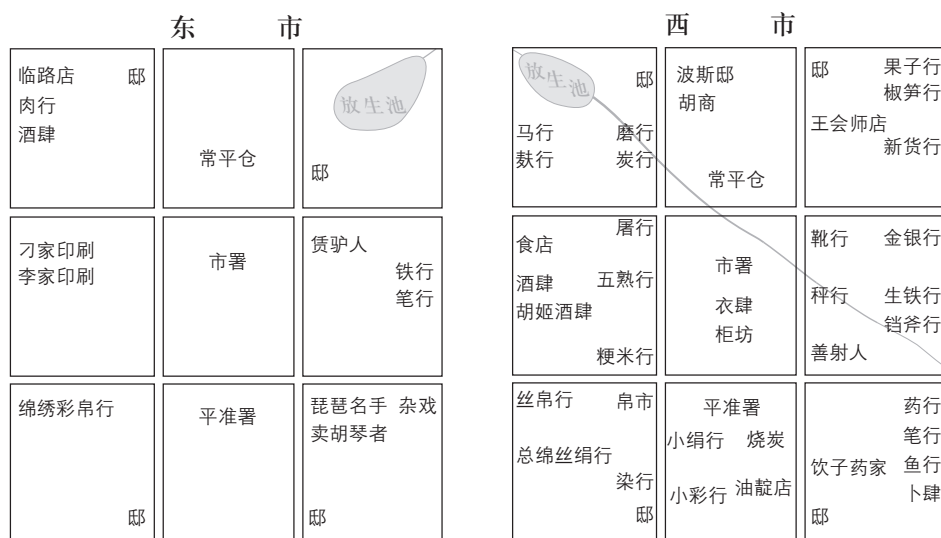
东　市

临路店　邸
肉行
酒肆

常平仓

放生池
邸

刁家印刷
李家印刷

市署

赁驴人
铁行
笔行

绵绣彩帛行

平准署

琵琶名手　杂戏
卖胡琴者
邸

邸

西　市

放生池
邸
马行　磨行
麸行　炭行

波斯邸
胡商
常平仓

邸　果子行
椒笋行
王会师店
新货行

食店　屠行
酒肆　五熟行
胡姬酒肆
粳米行

市署
衣肆
柜坊

靴行　金银行
秤行　生铁行
铛斧行
善射人

丝帛行　帛市
总绵丝绢行
染行
邸

平准署
小绢行　烧炭
小彩行　油靛店

药行
笔行
饮子药家　鱼行
卜肆
邸